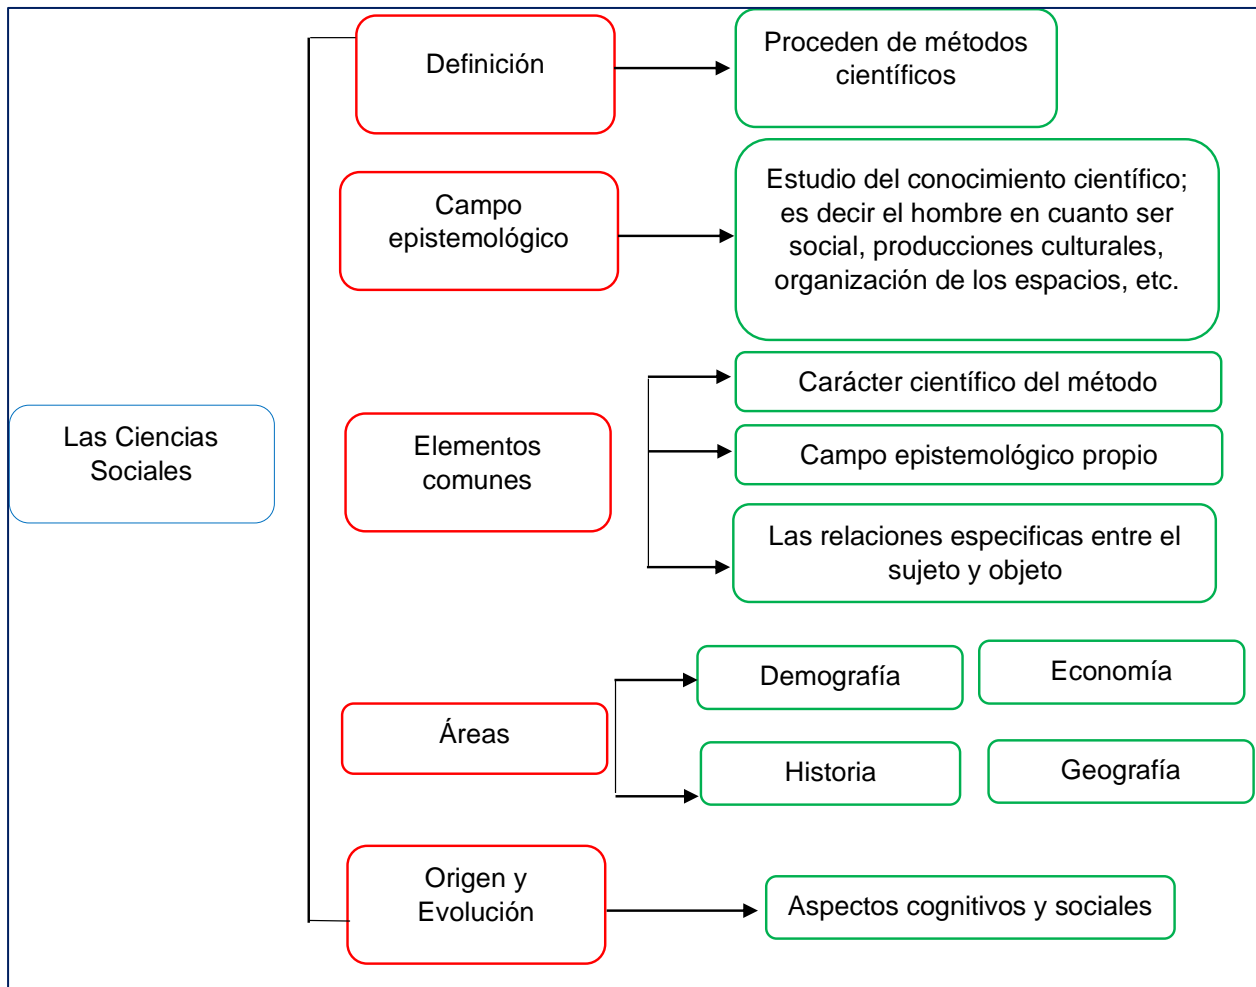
Las Ciencias Sociales

Definición

Proceden de métodos científicos

Campo epistemológico

Estudio del conocimiento científico; es decir el hombre en cuanto ser social, producciones culturales, organización de los espacios, etc.

Elementos comunes

Carácter científico del método

Campo epistemológico propio

Las relaciones especificas entre el sujeto y objeto

Áreas

Demografía

Economía

Historia

Geografía

Origen y Evolución

Aspectos cognitivos y sociales